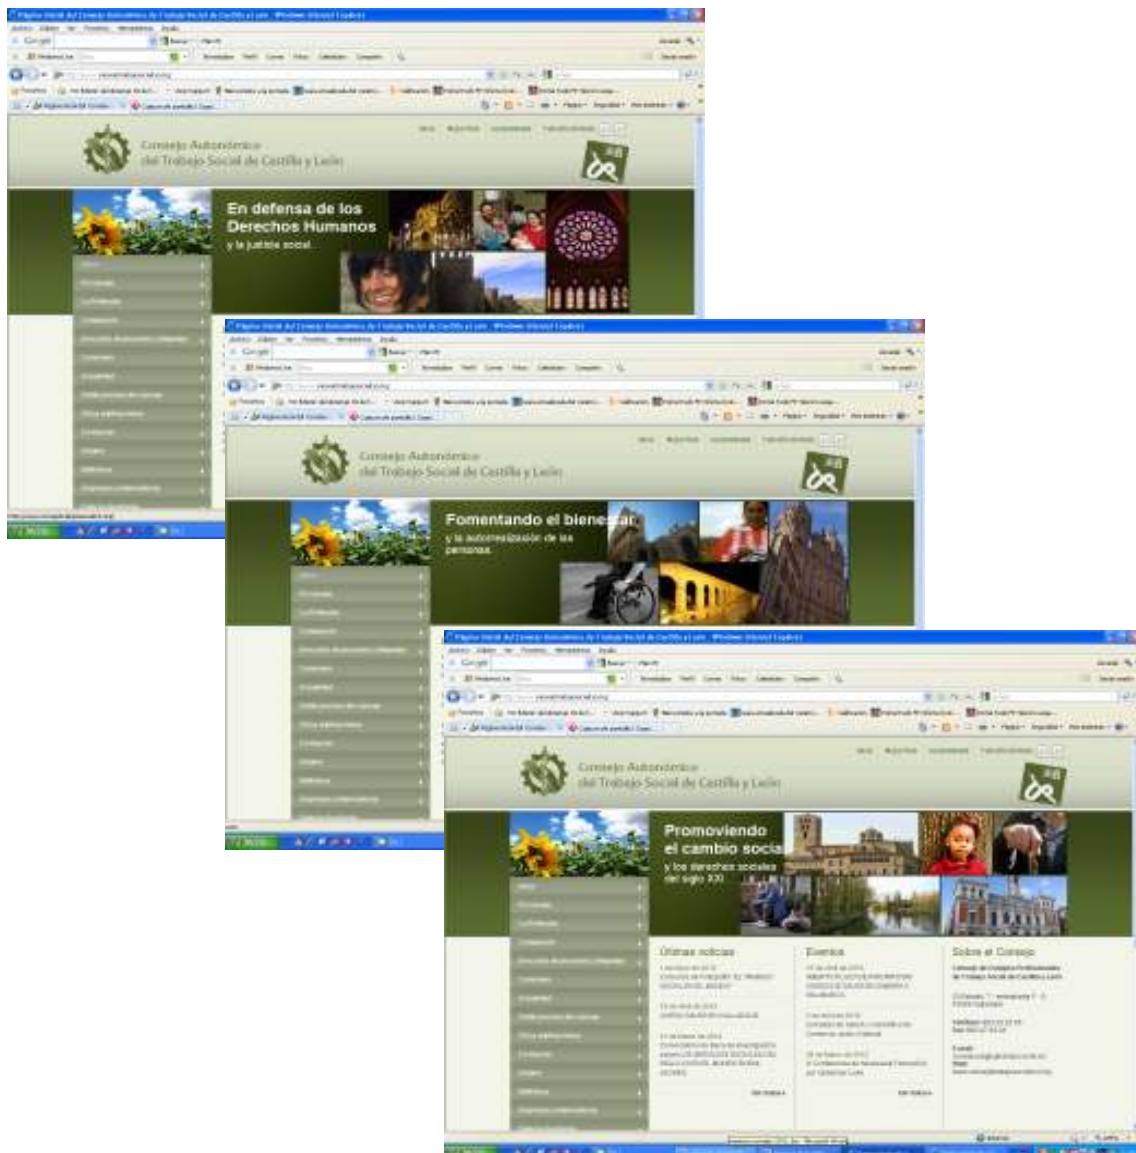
Consejo Autonómico
del Trabajo Social de Castilla y León

En defensa de los
Derechos Humanos
y la justicia social

Consejo Autonómico
del Trabajo Social de Castilla y León

Fomentando el bienestar
y la autorrealización de las personas

Consejo Autonómico
del Trabajo Social de Castilla y León

Promoviendo
el cambio social
y los derechos sociales
del siglo XXI

Últimas noticias

Eventos

Sobre el Consejo